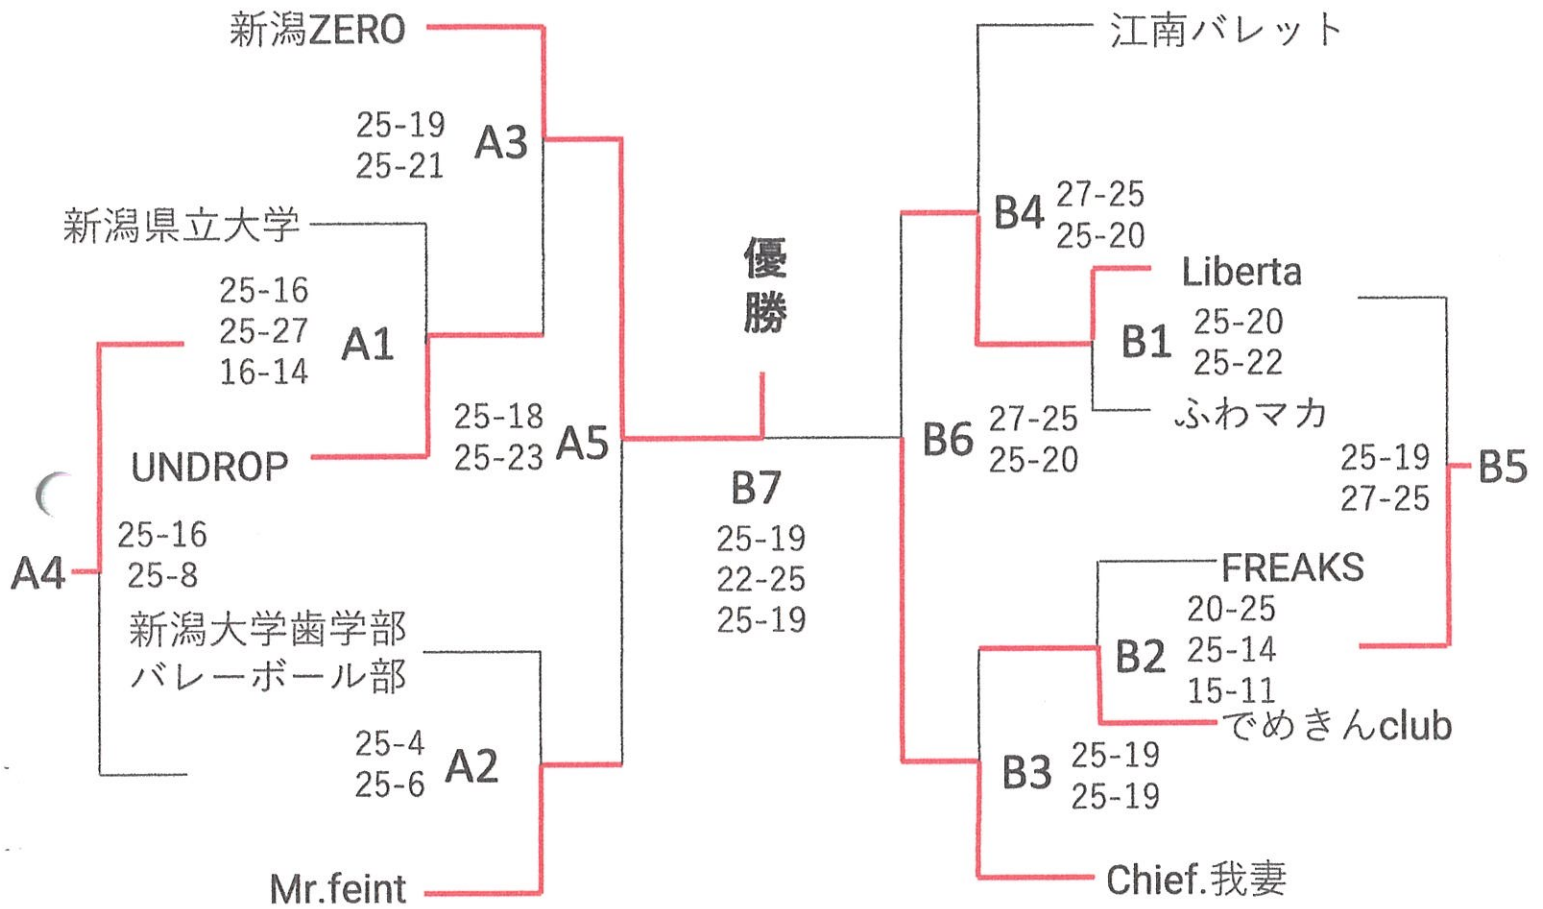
新潟ZERO

25-19
25-21
A3

新潟県立大学

25-16
25-27
16-14
A1

UNDROP

25-18
25-23
A5

25-16
25-8
A4

新潟大学歯学部
バレーボール部

25-4
25-6
A2

Mr.feint

優勝

B7
25-19
22-25
25-19

江南バレット

B4
27-25
25-20

Liberta

B1
25-20
25-22

ふわマカ

B6
27-25
25-20

25-19
27-25
B5

FREAKS

B2
20-25
25-14
15-11

でめきんclub

B3
25-19
25-19

Chief.我妻